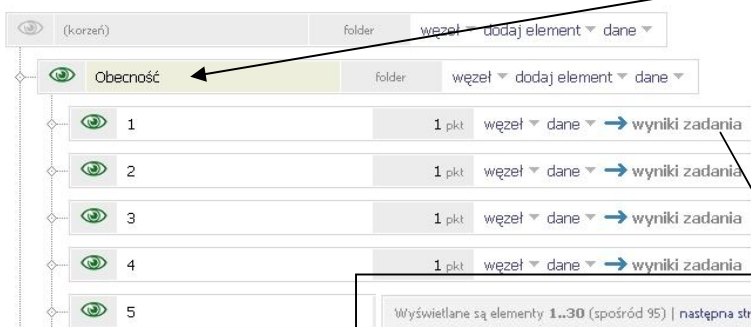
(korzeń) folder węzeł ▾ dodaj element ▾ dane ▾

Obecność folder węzeł ▾ dodaj element ▾ dane ▾

1 1 pkt węzeł ▾ dane ▾ → wyniki zadania

2 1 pkt węzeł ▾ dane ▾ → wyniki zadania

3 1 pkt węzeł ▾ dane ▾ → wyniki zadania

4 1 pkt węzeł ▾ dane ▾ → wyniki zadania

5 Wyświetlane są elementy 1..30 (spośród 95) | następna str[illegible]